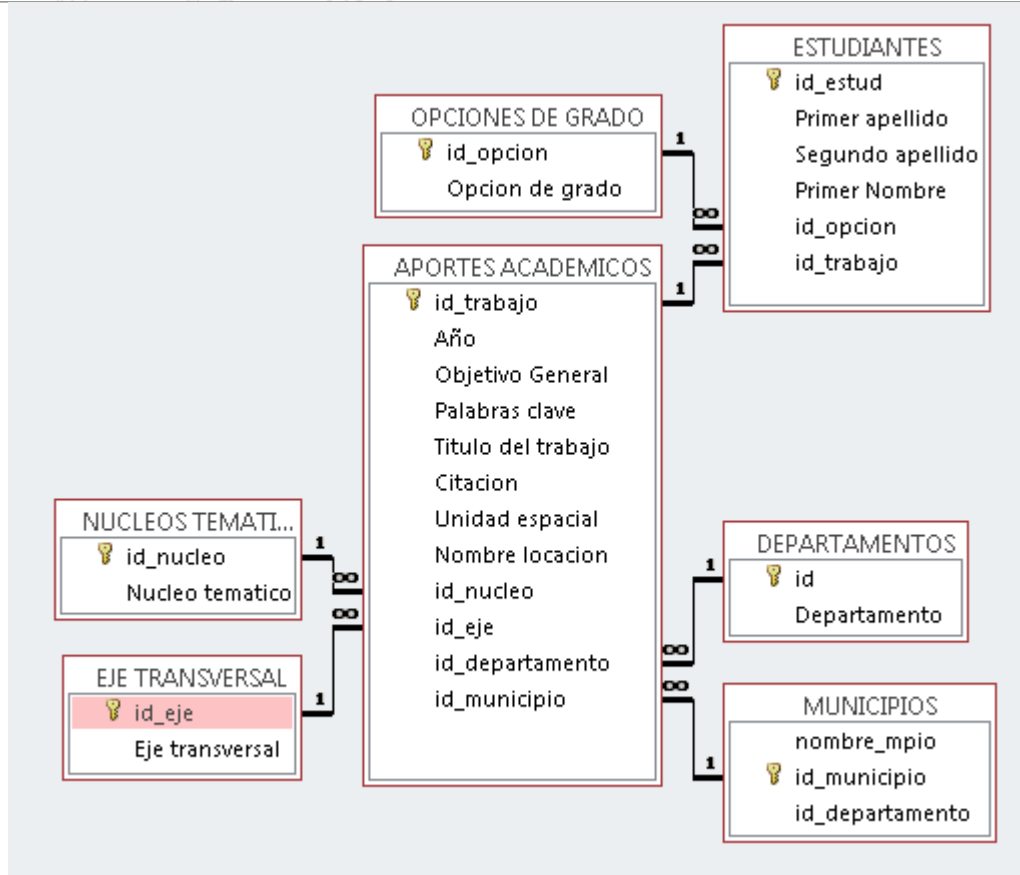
ESTUDIANTES
id_estud
Primer apellido
Segundo apellido
Primer Nombre
id_opcion
id_trabajo

OPCIONES DE GRADO
id_opcion
Opcion de grado

1
∞
∞
1

APORTES ACADEMICOS
id_trabajo
Año
Objetivo General
Palabras clave
Titulo del trabajo
Citacion
Unidad espacial
Nombre locacion
id_nucleo
id_eje
id_departamento
id_municipio

NUCLEOS TEMATI...
id_nucleo
Nucleo tematico

1
∞
∞
1

EJE TRANSVERSAL
id_eje
Eje transversal

DEPARTAMENTOS
id
Departamento

1
∞
∞
1

MUNICIPIOS
nombre_mpio
id_municipio
id_departamento